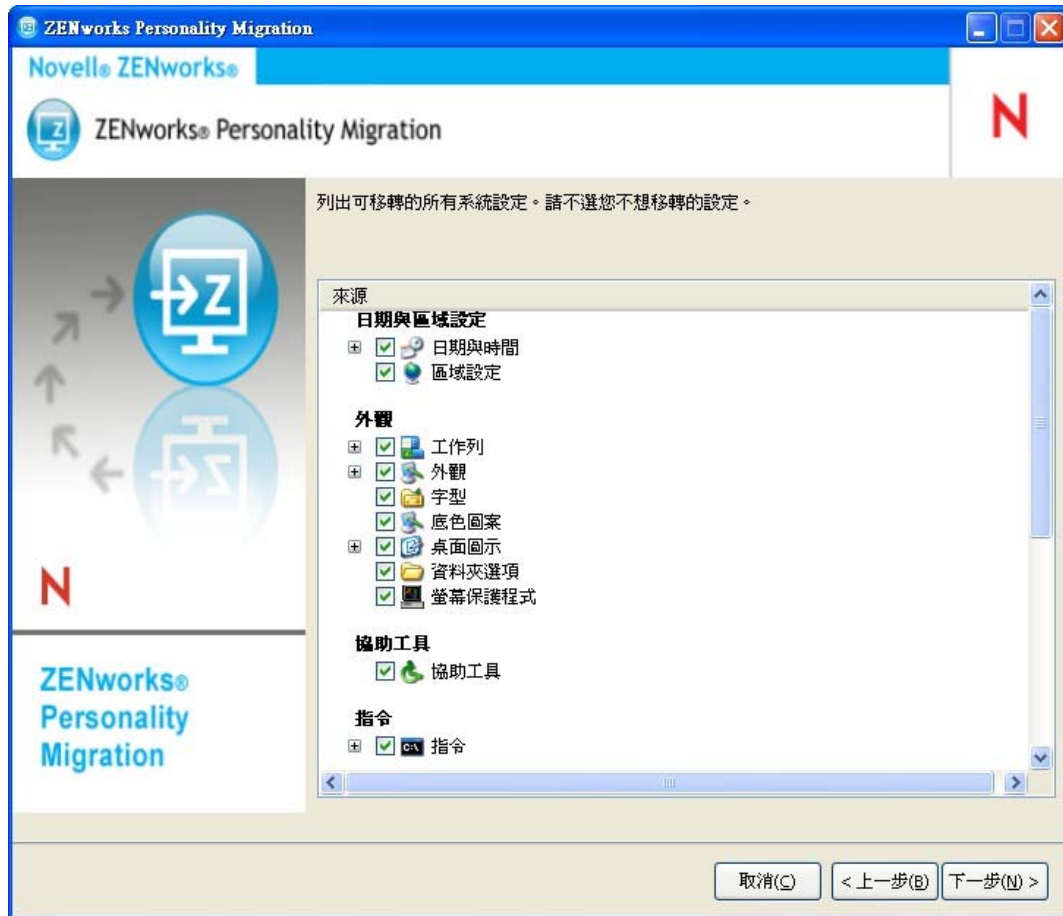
ZENworks Personality Migration

Novell® ZENworks®

ZENworks® Personality Migration

N

列出可移轉的所有系統設定。請不選您不想移轉的設定。

來源

日期與區域設定
日期與時間
區域設定

外觀
工作列
外觀
字型
底色圖案
桌面圖示
資料夾選項
螢幕保護程式

協助工具
協助工具

指令
指令

N

ZENworks® Personality Migration

取消(C) <上一步(B) 下一步(N) >